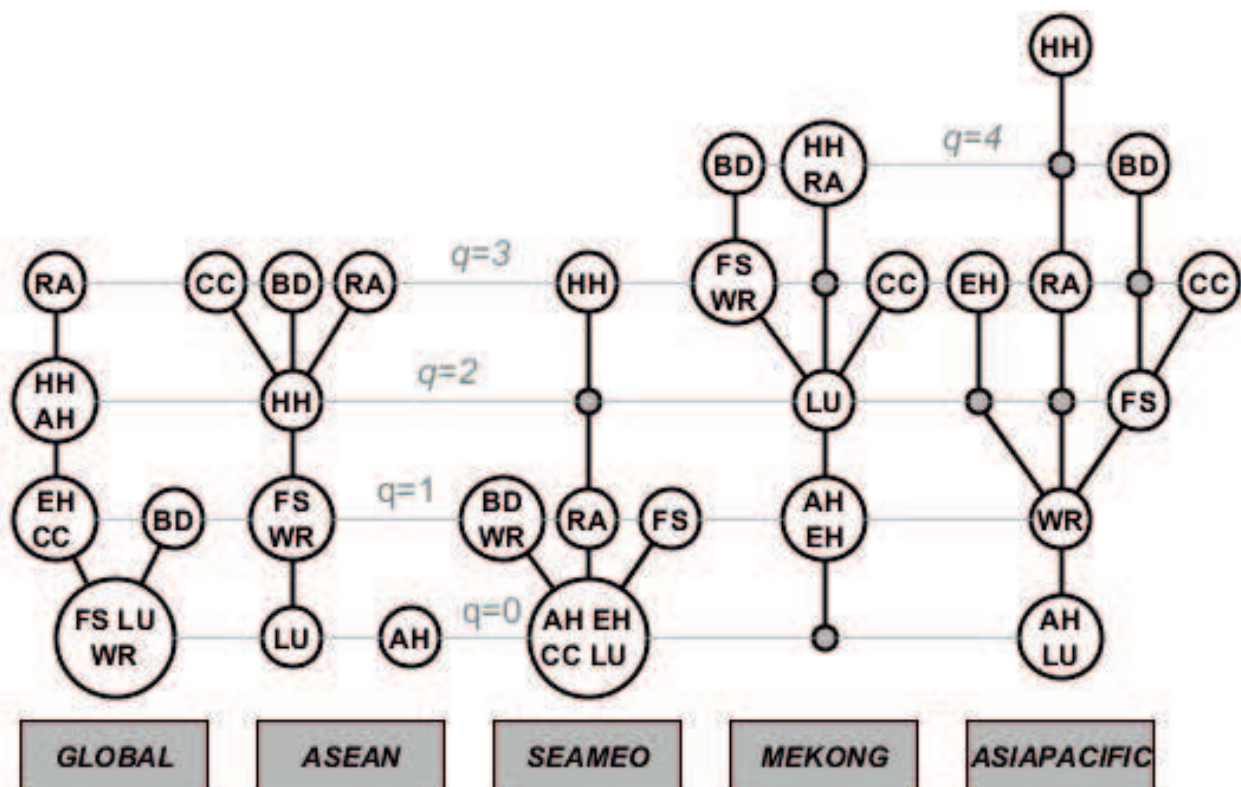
HH

q=4

BD

HH RA

BD

q=3

RA

CC

BD

RA

HH

FS WR

CC

EH

RA

CC

q=2

HH AH

HH

LU

FS

q=1

EH CC

BD

FS WR

BD WR

RA

FS

AH EH

WR

q=0

FS LU WR

LU

AH

AH EH CC LU

AH LU

GLOBAL

ASEAN

SEAMEO

MEKONG

ASIAPACIFIC